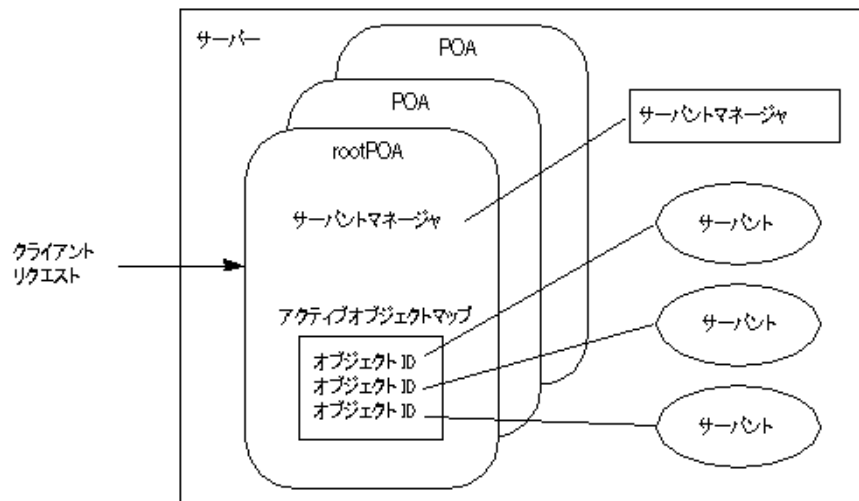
サーバー

POA

POA

rootPOA

サーバントマネージャ

サーバントマネージャ

クライアント
リクエスト

サーバント

アクティブオブジェクトマップ

オブジェクト ID
オブジェクト ID
オブジェクト ID

サーバント

サーバント